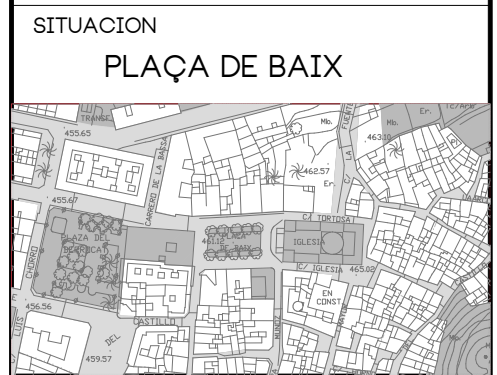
SITUACION

PLAÇA DE BAIX

TRANSF.
455.65
CARRERO DE LA BASSA
Mb.
462.57
Er.
Mb.
463.10
Er.
TC/APB
455.67
PLAZA DE LA CONSTITUCION
461.5
DE BAIX
C/ TORTOSA
IGLESIA
C/ IGLESIA
465.02
CHORRO
EN CONST.
456.56
LUIS
CASTILLO
DEL
459.57
NUÑEZ
LA FUENTE